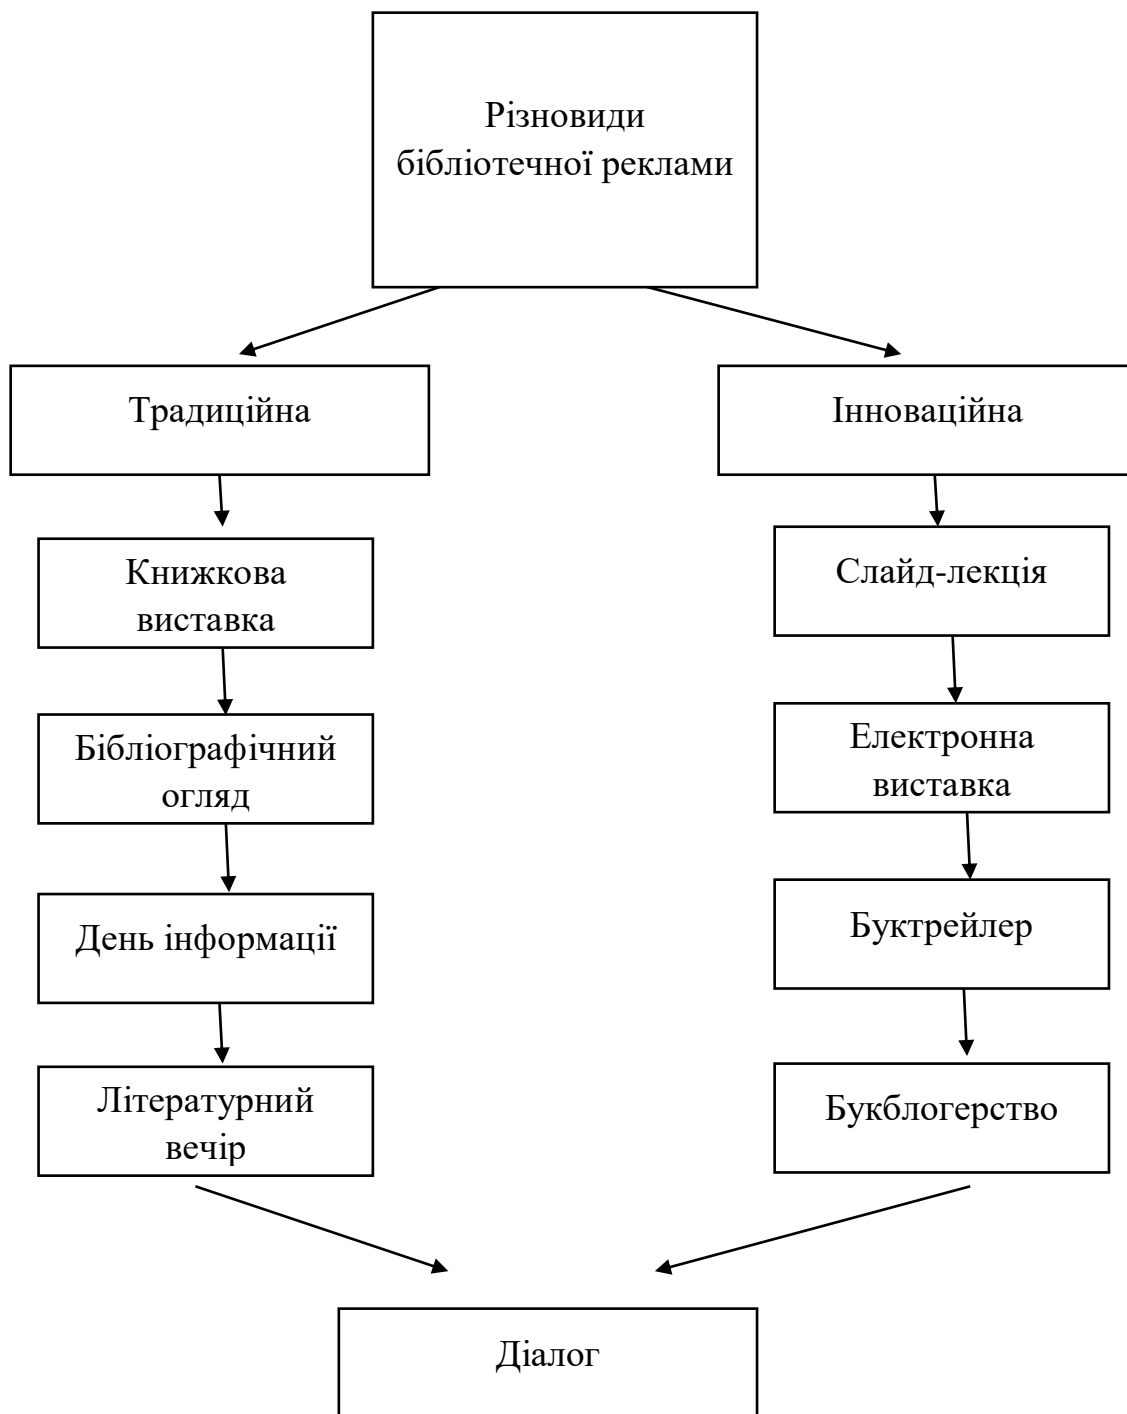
Різновиди бібліотечної реклами

Традиційна

Інноваційна

Книжкова виставка

Бібліографічний огляд

День інформації

Літературний вечір

Слайд-лекція

Електронна виставка

Буктрейлер

Букблогерство

Діалог